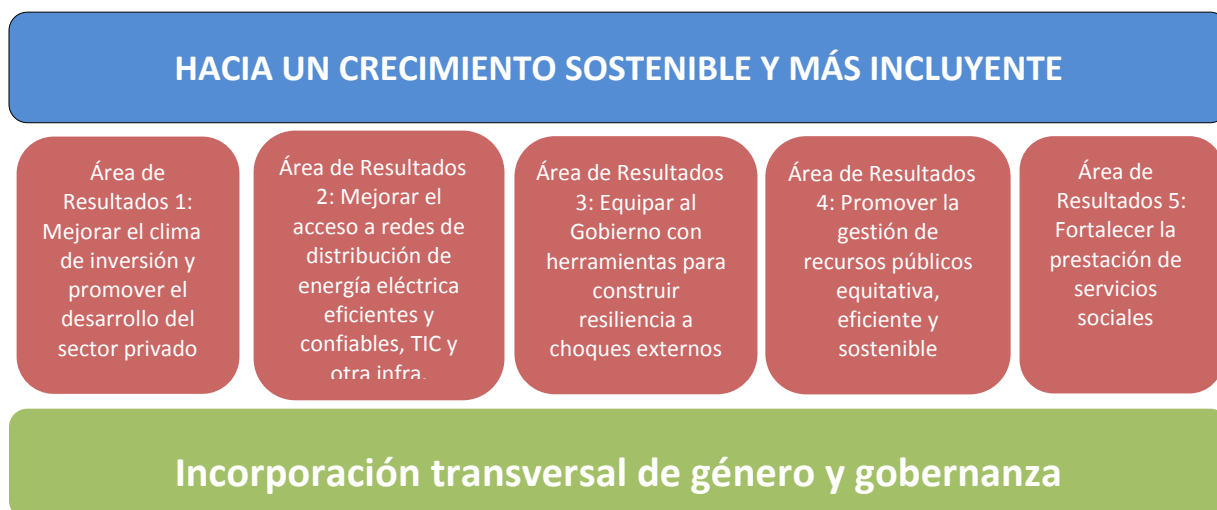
HACIA UN CRECIMIENTO SOSTENIBLE Y MÁS INCLUYENTE

Área de Resultados 1: Mejorar el clima de inversión y promover el desarrollo del sector privado

Área de Resultados 2: Mejorar el acceso a redes de distribución de energía eléctrica eficientes y confiables, TIC y otra infra.

Área de Resultados 3: Equipar al Gobierno con herramientas para construir resiliencia a choques externos

Área de Resultados 4: Promover la gestión de recursos públicos equitativa, eficiente y sostenible

Área de Resultados 5: Fortalecer la prestación de servicios sociales

Incorporación transversal de género y gobernanza